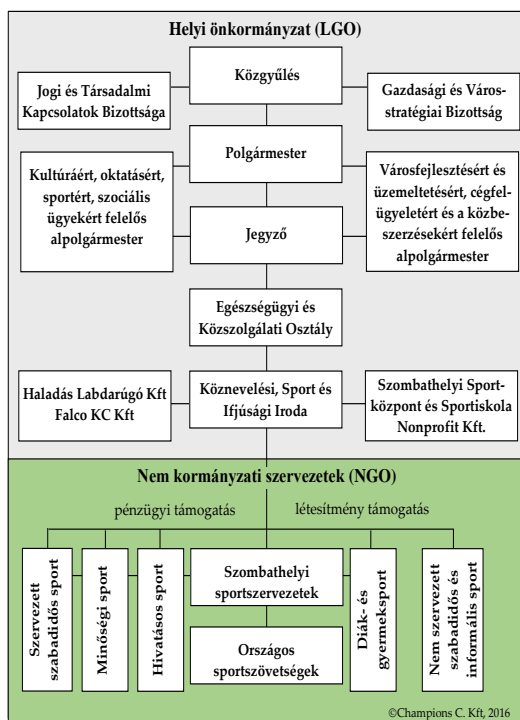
Helyi önkormányzat (LGO)

Közgyűlés

Jogi és Társadalmi Kapcsolatok Bizottsága

Gazdasági és Városstratégiai Bizottság

Polgármester

Kultúráért, oktatásért, sportért, szociális ügyekért felelős alpolgármester

Városfejlesztésért és üzemeltetésért, cégfelügyeletért és a közbeszerzésekért felelős alpolgármester

Jegyző

Egészségügyi és Közszolgálati Osztály

Haladás Labdarúgó Kft
Falco KC Kft

Köznevelési, Sport és Ifjúsági Iroda

Szombathelyi Sportközpont és Sportiskola Nonprofit Kft.

Nem kormányzati szervezetek (NGO)

pénzügyi támogatás

létesítmény támogatás

Szervezett szabadidős sport

Minőségi sport

Hivatásos sport

Szombathelyi sportszervezetek

Országos sportszövetségek

Diák- és gyermeksport

Nem szervezett szabadidős és informális sport

©Champions C. Kft, 2016